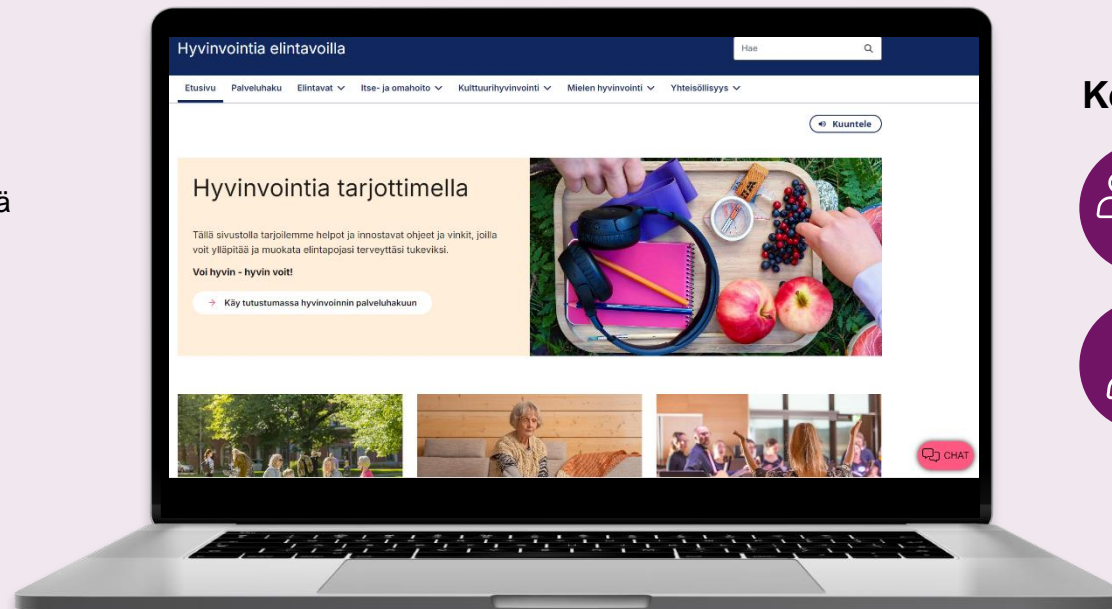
ä

Hyvinvointia elintavoilla

Hae

Etusivu Palveluhaku Elintavat Itse- ja omahoito Kulttuurihyvinvointi Mielen hyvinvointi Yhteisöllisyys

Kuuntele

Hyvinvointia tarjottimella

Tällä sivustolla tarjoilemme helpot ja innostavat ohjeet ja vinkit, joilla voit ylläpitää ja muokata elintapojasi terveyttäsi tukeviksi.

Voi hyvin - hyvin voit!

Käy tutustumassa hyvinvoinnin palveluhakuun

CHAT

Ko